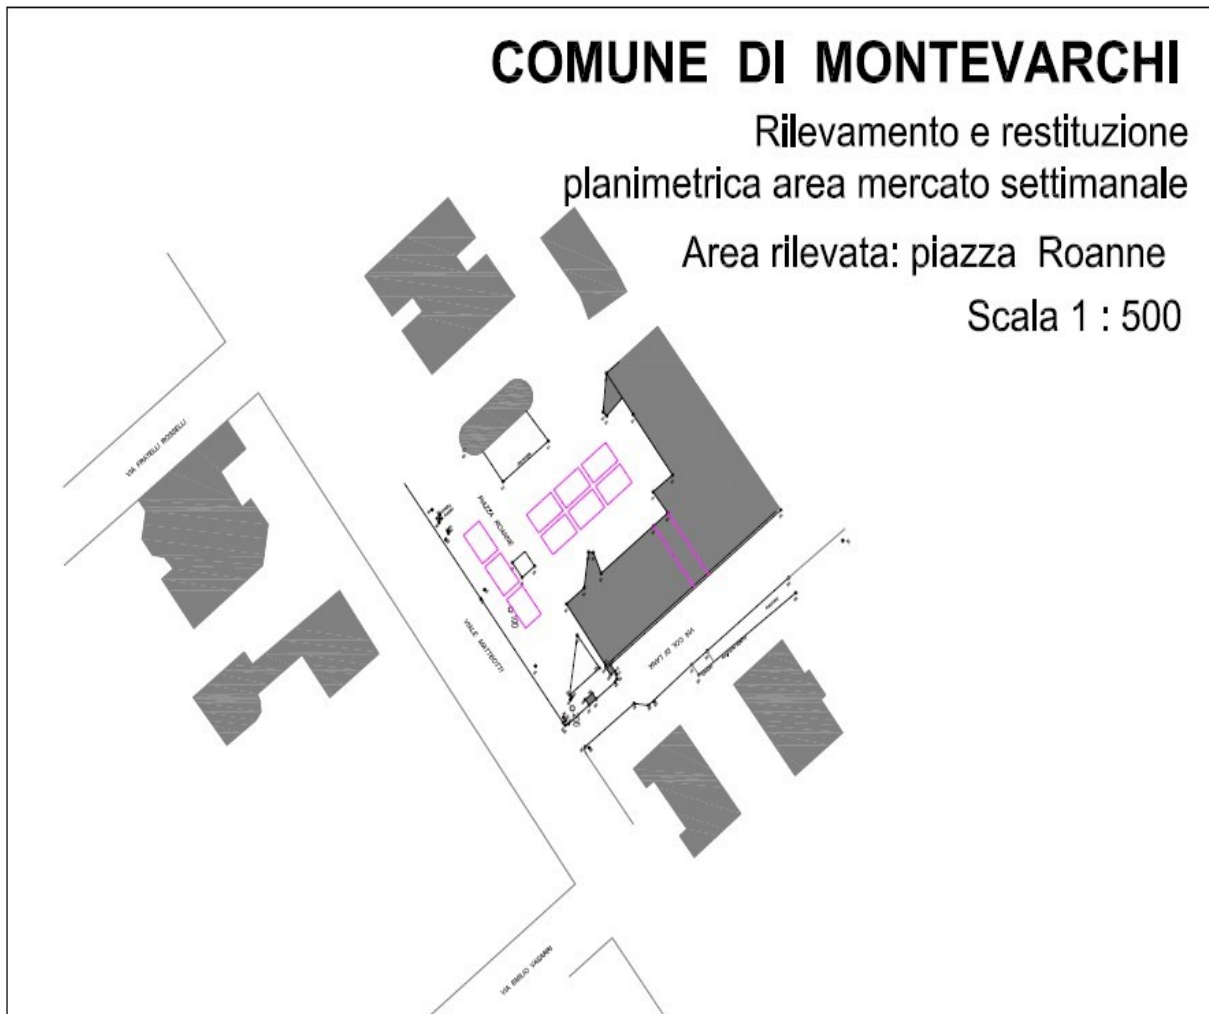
COMUNE DI MONTEVARCHI

Rilevamento e restituzione planimetrica area mercato settimanale

Area rilevata: piazza Roanne

Scala 1 : 500

VIA FRATELLI ROSSELLI

PIAZZA ROANNE

VIALE MATTEOTTI

VIA DI LAPI

VIA EMILIO VASARRI